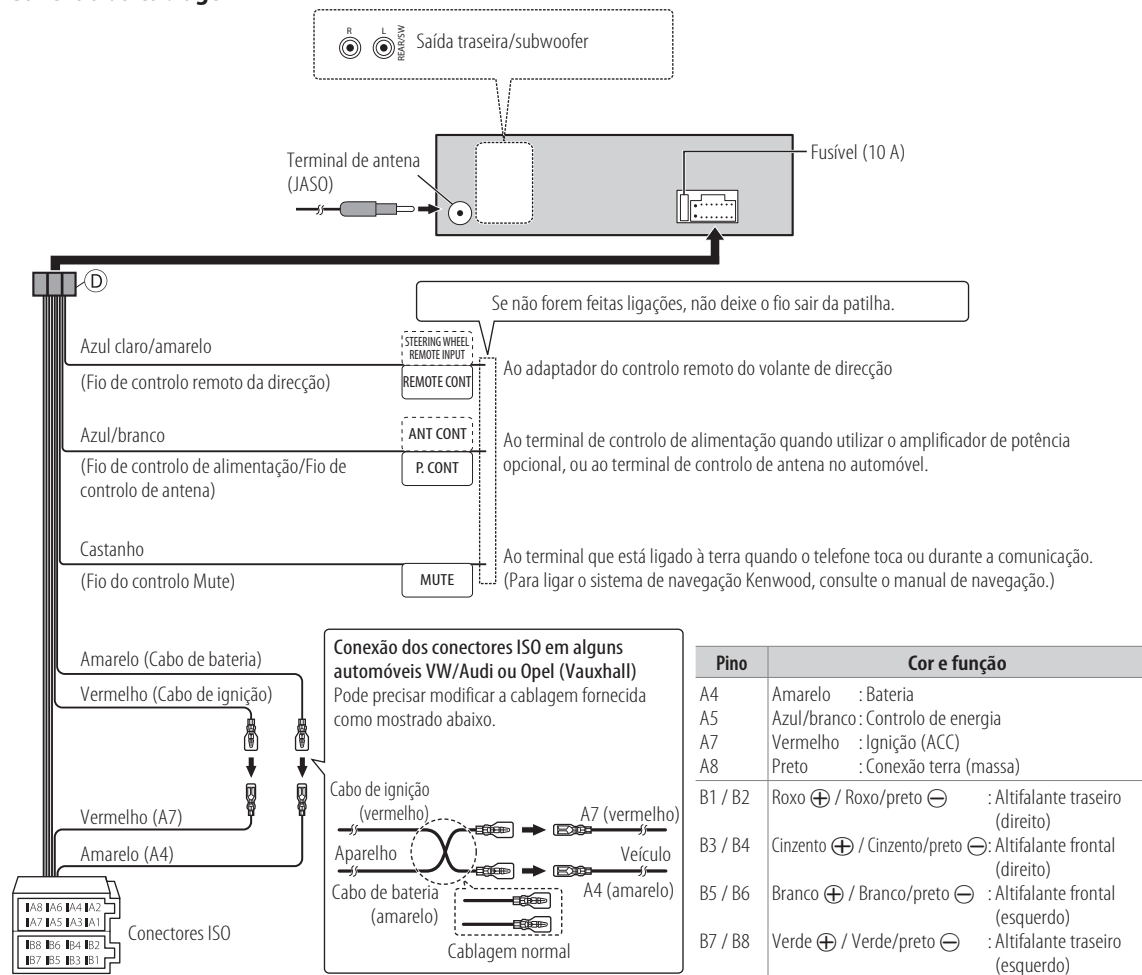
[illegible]

R L REAR/SW Saída traseira/subwoofer

Terminal de antena (JASO)

Fusível (10 A)

D

Se não forem feitas ligações, não deixe o fio sair da patilha.

Azul claro/amarelo

(Fio de controlo remoto da direcção)

STEERING WHEEL REMOTE INPUT

REMOTE CONT

Ao adaptador do controlo remoto do volante de direcção

Azul/branco

(Fio de controlo de alimentação/Fio de controlo de antena)

ANT CONT

P. CONT

Ao terminal de controlo de alimentação quando utilizar o amplificador de potência opcional, ou ao terminal de controlo de antena no automóvel.

Castanho

(Fio do controlo Mute)

MUTE

Ao terminal que está ligado à terra quando o telefone toca ou durante a comunicação. (Para ligar o sistema de navegação Kenwood, consulte o manual de navegação.)

Amarelo (Cabo de bateria)

Vermelho (Cabo de ignição)

Vermelho (A7)

Amarelo (A4)

A8 A6 A4 A2
A7 A5 A3 A1

B8 B6 B4 B2
B7 B5 B3 B1

Conectores ISO

**Conexão dos conectores ISO em alguns automóveis VW/Audi ou Opel (Vauxhall)**
Pode precisar modificar a cablagem fornecida como mostrado abaixo.

Cabo de ignição (vermelho)

A7 (vermelho)

Aparelho

Veículo

Cabo de bateria (amarelo)

A4 (amarelo)

Cablagem normal

| Pino | Cor e função |
|---|---|
| A4 | Amarelo : Bateria |
| A5 | Azul/branco : Controlo de energia |
| A7 | Vermelho : Ignição (ACC) |
| A8 | Preto : Conexão terra (massa) |
| B1 / B2 | Roxo $\oplus$ / Roxo/preto $\ominus$ : Altifalante traseiro (direito) |
| B3 / B4 | Cinzento $\oplus$ / Cinzento/preto $\ominus$: Altifalante frontal (direito) |
| B5 / B6 | Branco $\oplus$ / Branco/preto $\ominus$ : Altifalante frontal (esquerdo) |
| B7 / B8 | Verde $\oplus$ / Verde/preto $\ominus$ : Altifalante traseiro (esquerdo) |